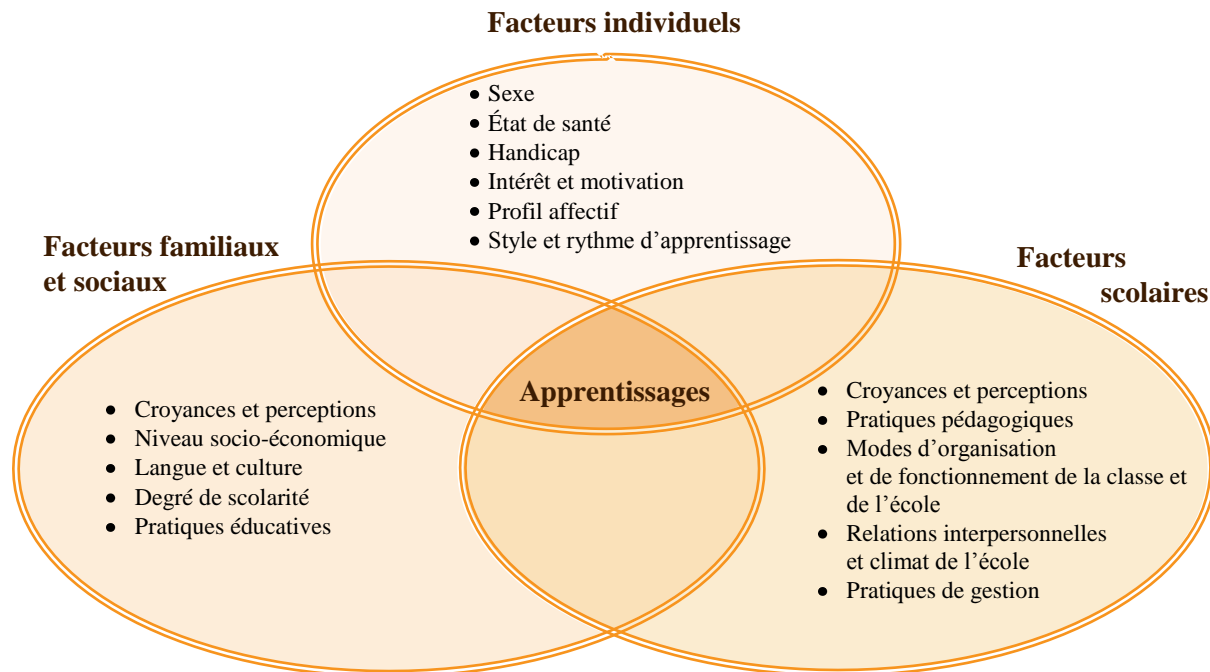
Facteurs individuels

- Sexe
- État de santé
- Handicap
- Intérêt et motivation
- Profil affectif
- Style et rythme d’apprentissage

Facteurs familiaux et sociaux

- Croyances et perceptions
- Niveau socio-économique
- Langue et culture
- Degré de scolarité
- Pratiques éducatives

Apprentissages

Facteurs scolaires

- Croyances et perceptions
- Pratiques pédagogiques
- Modes d’organisation et de fonctionnement de la classe et de l’école
- Relations interpersonnelles et climat de l’école
- Pratiques de gestion